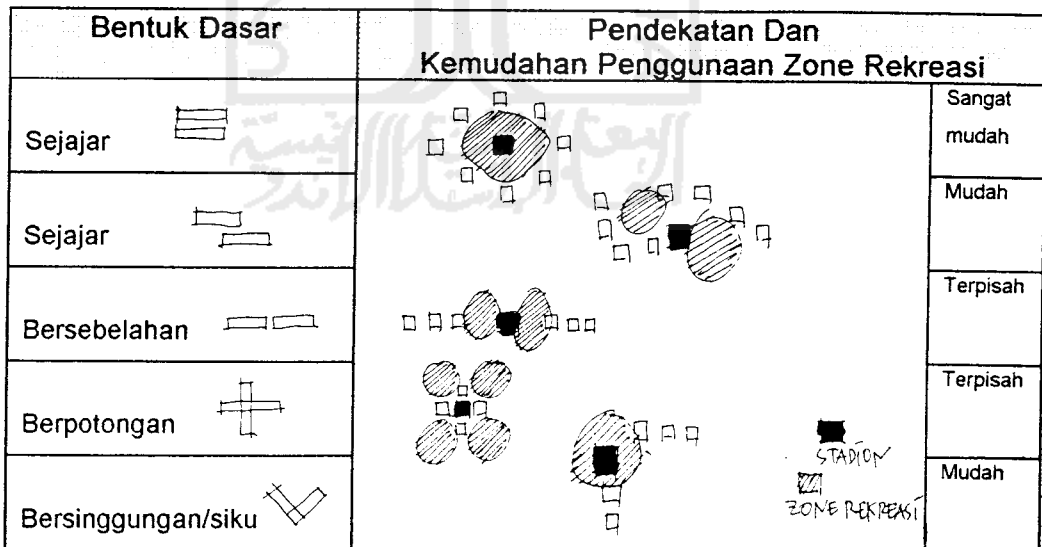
| Bentuk Dasar | Pendekatan Dan Kemudahan Penggunaan Zone Rekreasi | |
|---|---|---|
| Sejajar | | Sangat mudah |
| Sejajar | | Mudah |
| Bersebelahan | | Terpisah |
| Berpotongan | | Terpisah |
| Bersinggungan/siku | STADION ZONE REKREASI | Mudah |